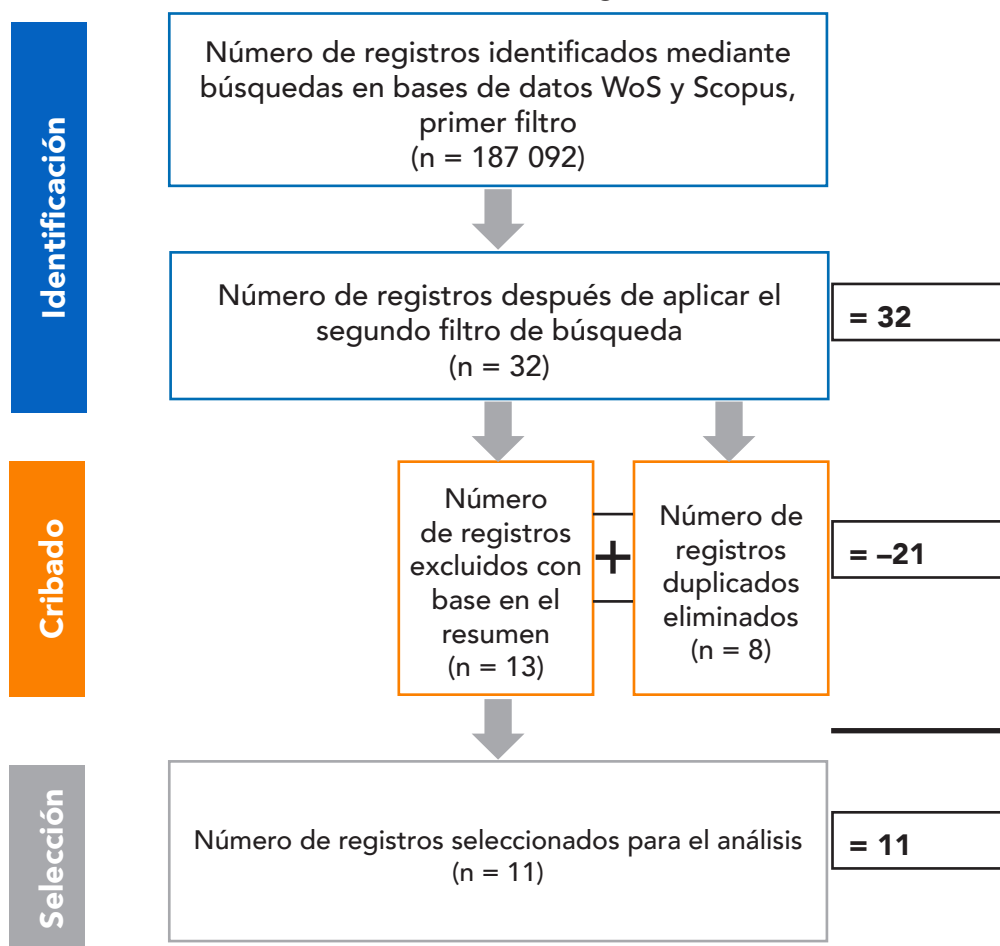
Identificación

Número de registros identificados mediante búsquedas en bases de datos WoS y Scopus, primer filtro
(n = 187 092)

Número de registros después de aplicar el segundo filtro de búsqueda
(n = 32)

= 32

Cribado

Número de registros excluidos con base en el resumen
(n = 13)

+

Número de registros duplicados eliminados
(n = 8)

= –21

Selección

Número de registros seleccionados para el análisis
(n = 11)

= 11